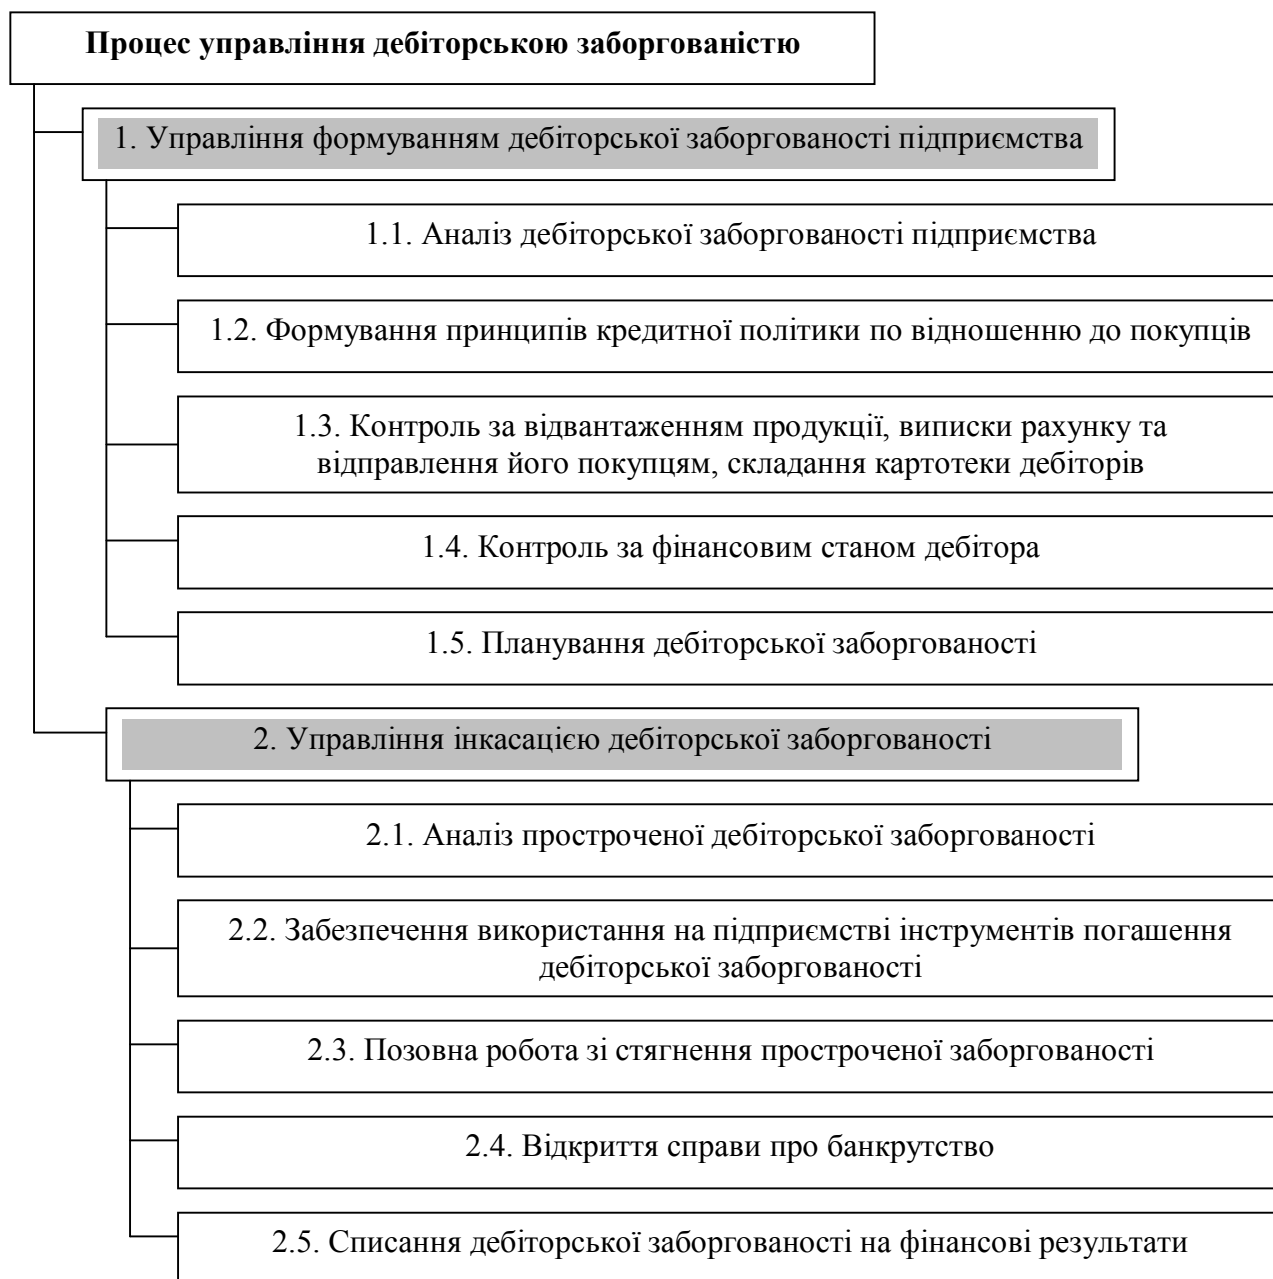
Процес управління дебіторською заборгованістю

1. Управління формуванням дебіторської заборгованості підприємства

1.1. Аналіз дебіторської заборгованості підприємства

1.2. Формування принципів кредитної політики по відношенню до покупців

1.3. Контроль за відвантаженням продукції, виписки рахунку та відправлення його покупцям, складання картотеки дебіторів

1.4. Контроль за фінансовим станом дебітора

1.5. Планування дебіторської заборгованості

2. Управління інкасацією дебіторської заборгованості

2.1. Аналіз простроченої дебіторської заборгованості

2.2. Забезпечення використання на підприємстві інструментів погашення дебіторської заборгованості

2.3. Позовна робота зі стягнення простроченої заборгованості

2.4. Відкриття справи про банкрутство

2.5. Списання дебіторської заборгованості на фінансові результати